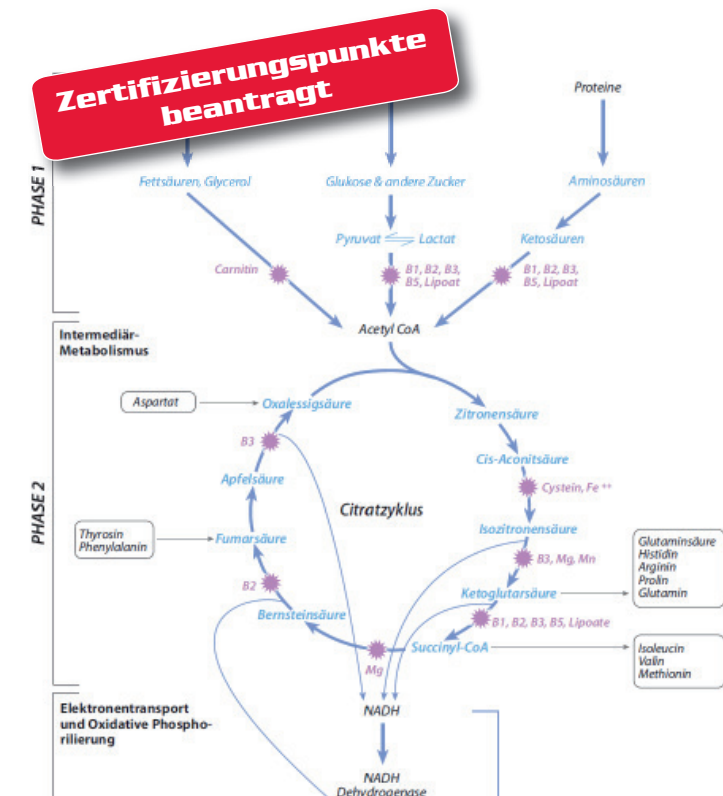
Zertifizierungspunkte beantragt

Proteine

PHASE 1

Fettsäuren, Glycerol

Glukose & andere Zucker

Aminosäuren

Pyruvat Lactat

Ketosäuren

Carnitin

B1, B2, B3, B5, Lipoat

B1, B2, B3, B5, Lipoat

Acetyl CoA

Intermediär-Metabolismus

PHASE 2

Aspartat

Oxalessigsäure

Zitronensäure

B3

Cis-Aconitsäure

Apfelsäure

Cystein, Fe ++

Citratzyklus

Isozitronensäure

Thyrosin Phenylalanin

Fumarsäure

B3, Mg, Mn

Glutaminsäure Histidin Arginin Prolin Glutamin

B2

Ketoglutarsäure

B1, B2, B3, B5, Lipoate

Bernsteinsäure

Succinyl-CoA

Isoleucin Valin Methionin

Mg

Elektronentransport und Oxidative Phosphorilierung

NADH

NADH Dehydrogenase